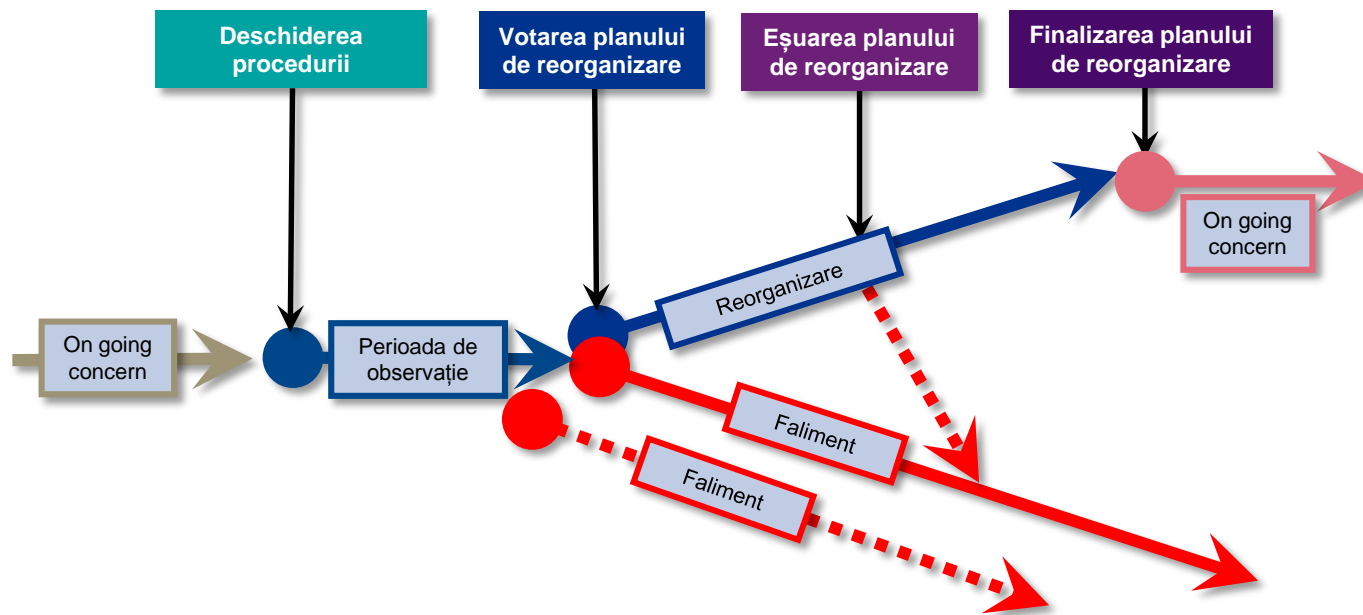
Deschiderea procedurii

Votarea planului de reorganizare

Eşuarea planului de reorganizare

Finalizarea planului de reorganizare

On going concern

Perioada de observație

Reorganizare

On going concern

Faliment

Faliment